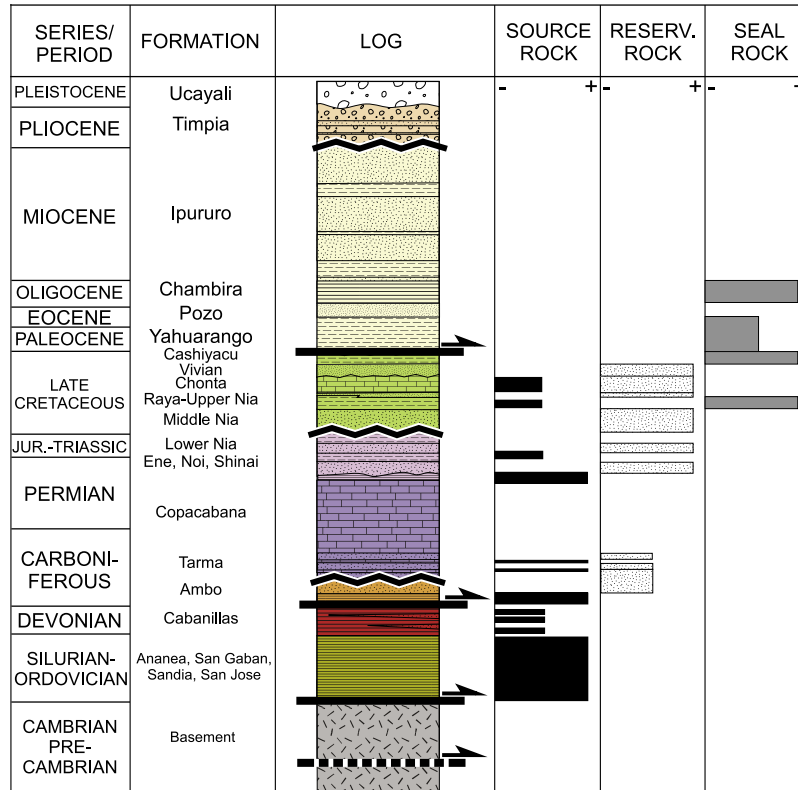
| SERIES/ PERIOD | FORMATION | LOG | SOURCE ROCK | RESERV. ROCK | SEAL ROCK |
|---|---|---|---|---|---|
| | | | - + | - + | - - |
| PLEISTOCENE | Ucayali | | | | |
| PLIOCENE | Timpia | | | | |
| MIOCENE | Ipururo | | | | |
| OLIGOCENE | Chambira | | | | |
| EOCENE | Pozo | | | | |
| PALEOCENE | Yahuarango | | | | |
| LATE CRETACEOUS | Cashiyacu Vivian Chonta Raya-Upper Nia Middle Nia | | | | |
| JUR.-TRIASSIC | Lower Nia Ene, Noi, Shinai | | | | |
| PERMIAN | Copacabana | | | | |
| CARBONI-FEROUS | Tarma Ambo | | | | |
| DEVONIAN | Cabanillas | | | | |
| SILURIAN-ORDOVICIAN | Ananea, San Gaban, Sandia, San Jose | | | | |
| CAMBRIAN PRE-CAMBRIAN | Basement | | | | |